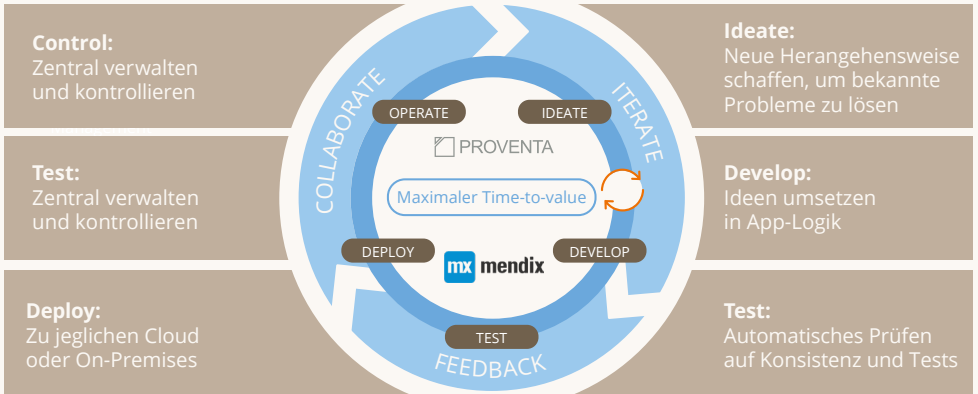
Control:
Zentral verwalten und kontrollieren

Test:
Zentral verwalten und kontrollieren

Deploy:
Zu jeglichen Cloud oder On-Premises

COLLABORATE

ITERATE

FEEDBACK

OPERATE

IDEATE

PROVENTA

Maximaler Time-to-value

DEPLOY

mx mendix

DEVELOP

TEST

Ideate:
Neue Herangehensweise schaffen, um bekannte Probleme zu lösen

Develop:
Ideen umsetzen in App-Logik

Test:
Automatisches Prüfen auf Konsistenz und Tests